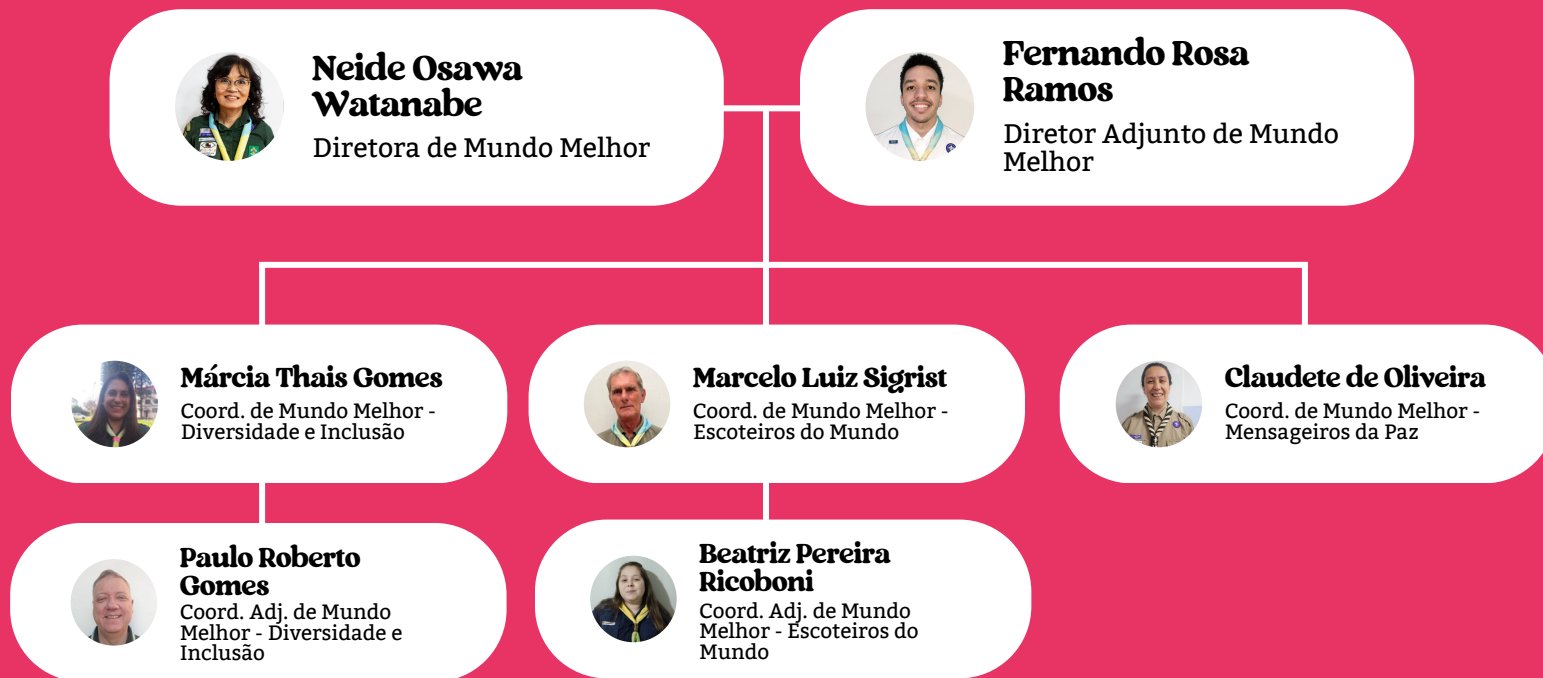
Neide Osawa Watanabe
Diretora de Mundo Melhor

Fernando Rosa Ramos
Diretor Adjunto de Mundo Melhor

Márcia Thais Gomes
Coord. de Mundo Melhor - Diversidade e Inclusão

Marcelo Luiz Sigrist
Coord. de Mundo Melhor - Escoteiros do Mundo

Claudete de Oliveira
Coord. de Mundo Melhor - Mensageiros da Paz

Paulo Roberto Gomes
Coord. Adj. de Mundo Melhor - Diversidade e Inclusão

Beatriz Pereira Ricoboni
Coord. Adj. de Mundo Melhor - Escoteiros do Mundo